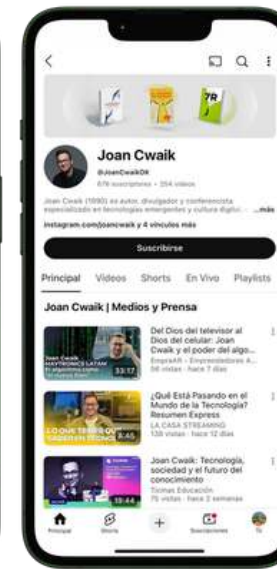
Joan Cwaik
@JoanCwaikOK
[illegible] suscriptores • 254 videos
Joan Cwaik (1990) es autor, divulgador y conferencista especializado en tecnologías emergentes y cultura digital. ...más
instagram.com/joancwaik y 4 vínculos más
Suscribirse
Principal Videos Shorts En Vivo Playlists
Joan Cwaik | Medios y Prensa
Joan Cwaik
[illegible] LATAM
33:17
Del Dios del televisor al Dios del celular: Joan Cwaik y el poder del algo...
EmpreAR - Emprendedores A...
56 vistas • hace 7 días
LO QUE TENÉS QUE SABER EN TECNO
3:45
¿Qué Está Pasando en el Mundo de la Tecnología? Resumen Express
LA CASA STREAMING
128 vistas • hace 12 días
18:44
Joan Cwaik: Tecnología, sociedad y el futuro del conocimiento
Tomas Educación
75 vistas • hace 2 semanas
Principal Shorts + Suscripciones Tú